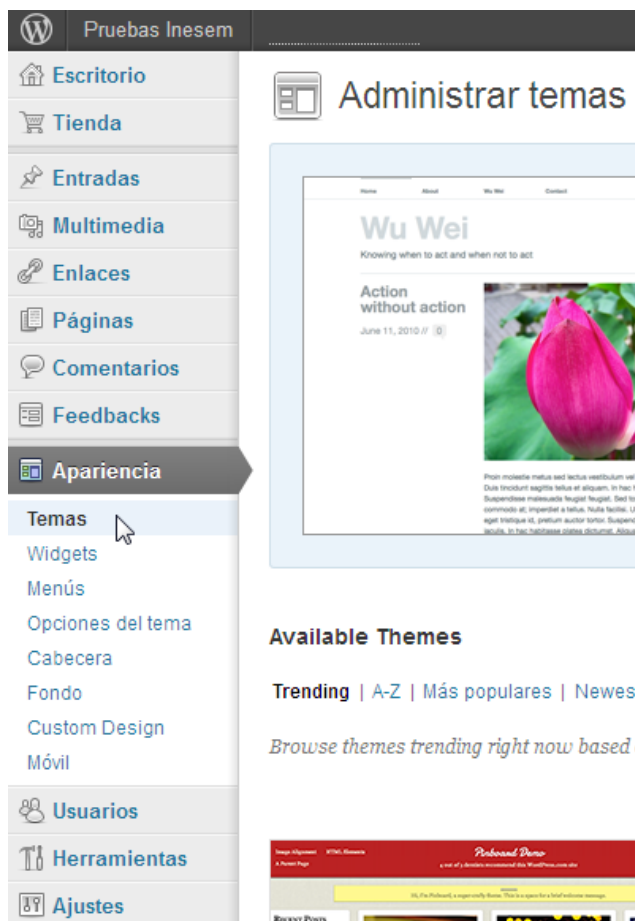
Pruebas Inesem

Escritorio
Tienda
Entradas
Multimedia
Enlaces
Páginas
Comentarios
Feedbacks
Apariencia
Temas
Widgets
Menús
Opciones del tema
Cabecera
Fondo
Custom Design
Móvil
Usuarios
Herramientas
Ajustes

Administrar temas

Home About Wu Wei Contact

Wu Wei

Knowing when to act and when not to act

Action without action

June 11, 2010 // 0

Proin molestie metus sed lectus vestibulum vel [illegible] Duis tincidunt sagittis tellus et aliquam. In hac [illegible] Suspendisse malesuada feugiat feugiat. Sed to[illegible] commodo at; imperdiet a tellus. Nulla facilisi. U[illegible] eget tristique id, pretium auctor tortor. Suspend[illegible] iaculis. In hac habitasse platea dictumst. Aliqua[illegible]

Available Themes

Trending | A-Z | Más populares | Newes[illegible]

Browse themes trending right now based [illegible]

Image Alignment HTML Elements A Parent Page

Pinboard Demo

Recent Posts